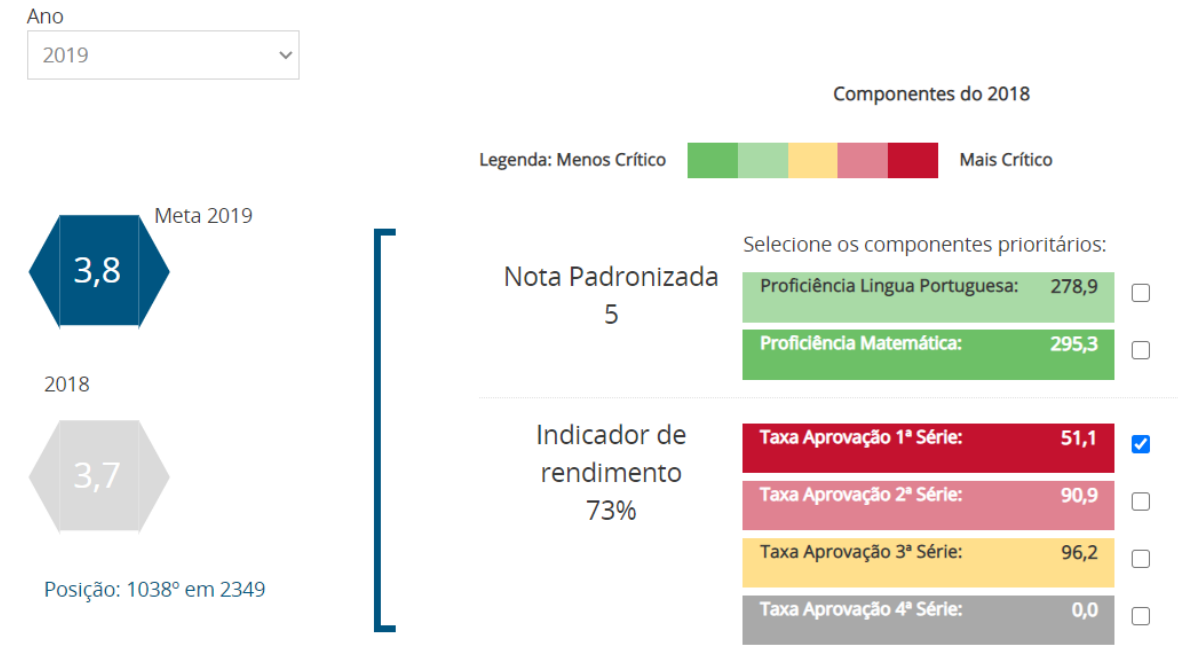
Ano

2019

Componentes do 2018

Legenda: Menos Crítico Mais Crítico

Meta 2019

3,8

2018

3,7

Posição: 1038º em 2349

Nota Padronizada 5

Selecione os componentes prioritários:

Proficiência Lingua Portuguesa: 278,9

Proficiência Matemática: 295,3

Indicador de rendimento 73%

Taxa Aprovação 1ª Série: 51,1

Taxa Aprovação 2ª Série: 90,9

Taxa Aprovação 3ª Série: 96,2

Taxa Aprovação 4ª Série: 0,0